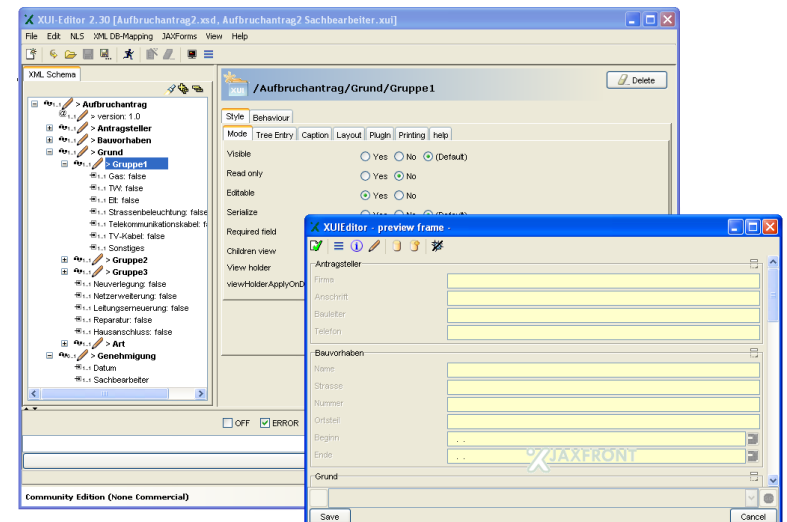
XUI-Editor 2.30 [Aufbruchantrag2.xsd, Aufbruchantrag2 Sachbearbeiter.xui]

File Edit NLS XML DB-Mapping JAXForms View Help

XML Schema

> Aufbruchantrag
> version: 1.0
> Antragsteller
> Bauvorhaben
> Grund
> Gruppe1
Gas: false
TW: false
Elt: false
Strassenbeleuchtung: false
Telekommunikationskabel: f
TV-Kabel: false
Sonstiges
> Gruppe2
> Gruppe3
Neuverlegung: false
Netzerweiterung: false
Leitungserneuerung: false
Reparatur: false
Hausanschluss: false
> Art
> Genehmigung
Datum
Sachbearbeiter

/Aufbruchantrag/Grund/Gruppe1

Delete

Style Behaviour

Mode Tree Entry Caption Layout Plugin Printing help

Visible Yes No (Default)
Read only Yes No
Editable Yes No
Serialize Yes No (Default)
Required field
Children view
View holder
viewHolderApplyOnD

OFF ERROR

Community Edition (None Commercial)

XUIEditor - preview frame -

Antragsteller
Firma
Anschrift
Bauleiter
Telefon

Bauvorhaben
Name
Strasse
Nummer
Ortsteil
Beginn . .
Ende . .

JAXFRONT

Grund

Save

Cancel